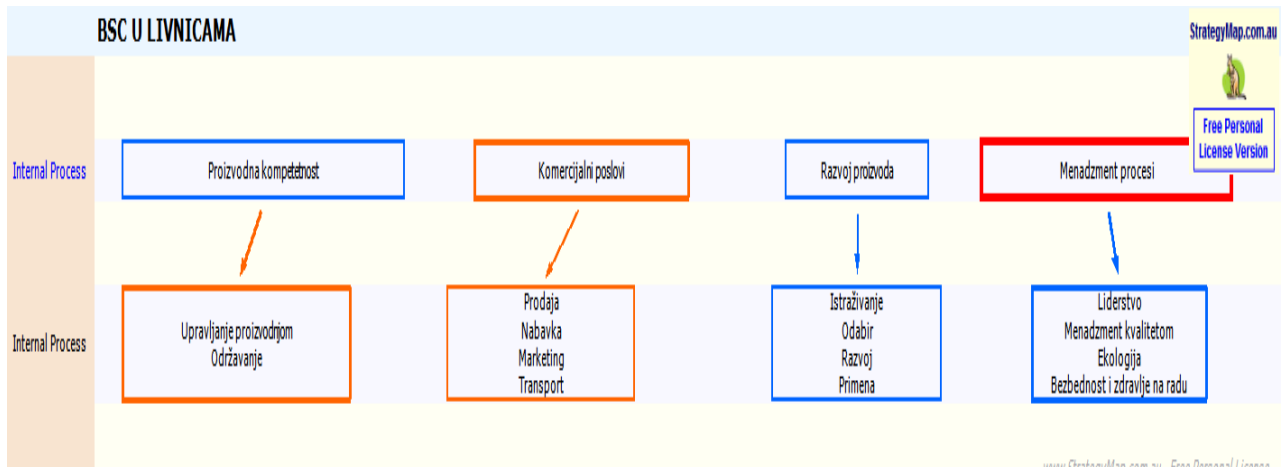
BSC U LIVNICAMA

StrategyMap.com.au

Free Personal License Version

Internal Process

Proizvodna kompetetnost

Komercijalni poslovi

Razvoj proizvoda

Menadzment procesi

Internal Process

Upravljanje proizvodnjom
Održavanje

Prodaja
Nabavka
Marketing
Transport

Istraživanje
Odabir
Razvoj
Primena

Liderstvo
Menadzment kvalitetom
Ekologija
Bezbednost i zdravlje na radu

www.StrategyMap.com.au - Free Personal License